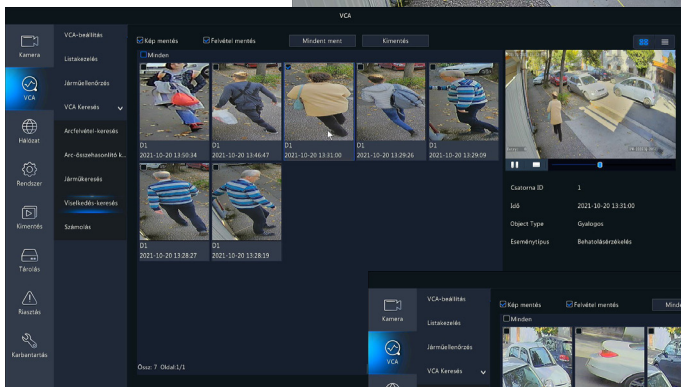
VCA

Kamera
VCA
Hálózat
Rendszer
Kimentés
Tárolás
Riasztás
Karbantartás

VCA-beállítás
Listakezelés
Járműellenőrzés
VCA Keresés
Arcfelvétel-keresés
Arc-összehasonlító k...
Járműkeresés
Viselkedés-keresés
Számolás

Kép mentés
Felvétel mentés
Mindent ment
Kimentés

Minden

D1
2021-10-20 13:50:34
D1
2021-10-20 13:46:47
D1
2021-10-20 13:31:00
D1
2021-10-20 13:29:26
D1
2021-10-20 13:29:09
D1
2021-10-20 13:28:27
D1
2021-10-20 13:28:19

Össz: 7 Oldal:1/1

Csatorna ID 1
Idő 2021-10-20 13:31:00
Object Type Gyalogos
Eseménytípus Behatolásérzékelés

Kamera
VCA
VCA-beállítás
Listakezelés
Járműellenőrzés
VCA Keresés
Kép mentés
Felvétel mentés
Minden
Minde